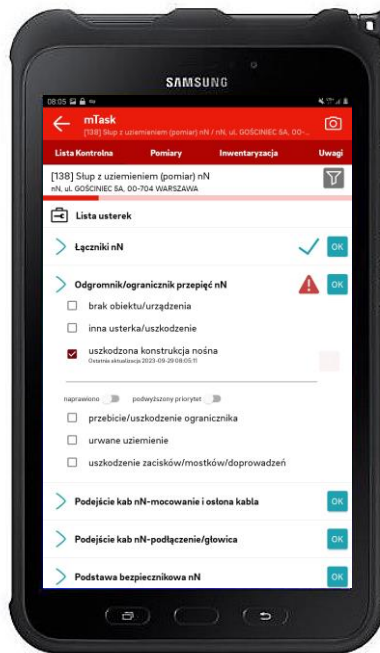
SAMSUNG

08:05

mTask

[138] Słup z uziemieniem (pomiar) nN / nN, ul. GOŚCINIEC 5A, 00-...

Lista Kontrolna

Pomiary

Inwentaryzacja

Uwagi

[138] Słup z uziemieniem (pomiar) nN

nN, ul. GOŚCINIEC 5A, 00-704 WARSZAWA

Lista usterek

Łączniki nN

OK

Odgromnik/ogranicznik przepięć nN

OK

brak obiektu/urządzenia

inna usterka/uszkodzenie

uszkodzona konstrukcja nośna

Ostatnia aktualizacja 2023-09-29 08:05:11

naprawiono

podwyższony priorytet

przebicie/uszkodzenie ogranicznika

urwane uziemienie

uszkodzenie zacisków/mostków/doprowadzeń

Podejście kab nN-mocowanie i osłona kabla

OK

Podejście kab nN-podłączenie/głowica

OK

Podstawa bezpiecznikowa nN

OK